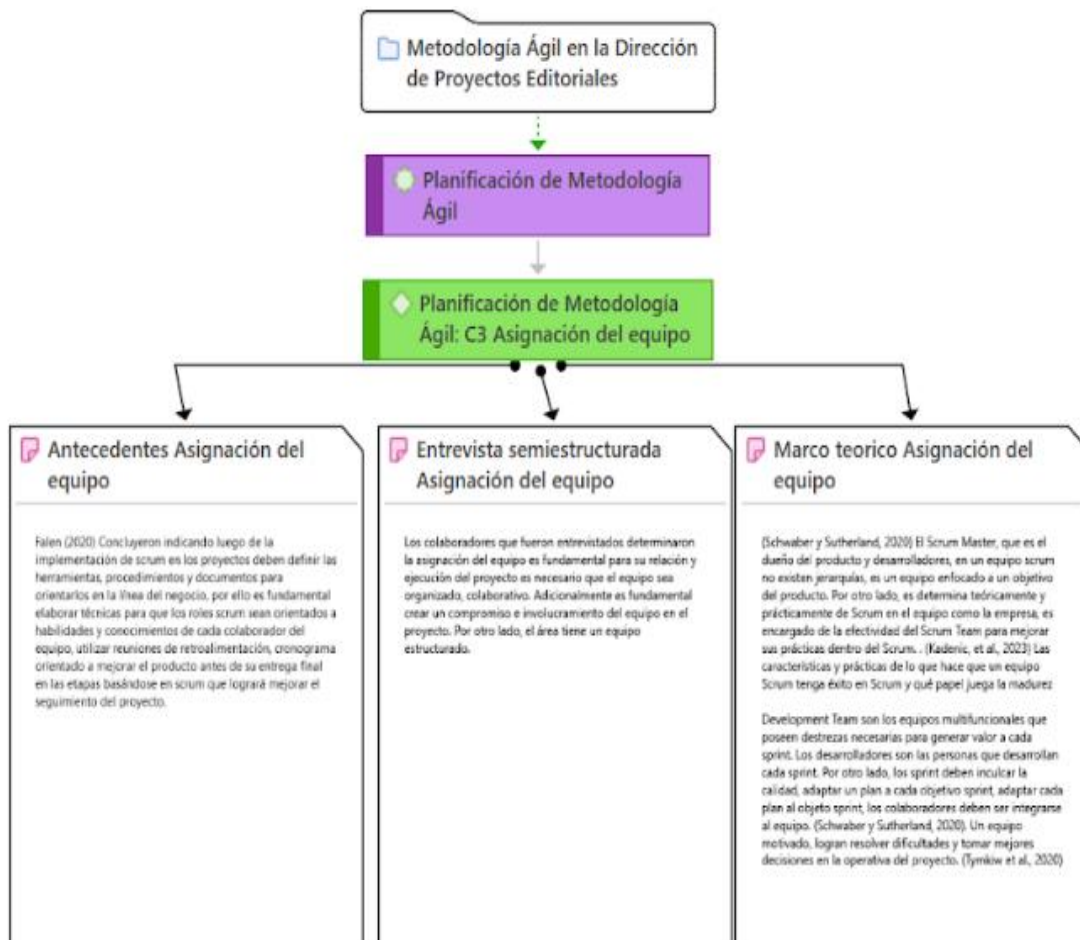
Metodología Ágil en la Dirección de Proyectos Editoriales

Planificación de Metodología Ágil

Planificación de Metodología Ágil: C3 Asignación del equipo

Antecedentes Asignación del equipo

Falen (2020) Concluyeron indicando luego de la implementación de scrum en los proyectos deben definir las herramientas, procedimientos y documentos para orientarlos en la línea del negocio, por ello es fundamental elaborar técnicas para que los roles scrum sean orientados a habilidades y conocimientos de cada colaborador del equipo, utilizar reuniones de retroalimentación, cronograma orientado a mejorar el producto antes de su entrega final en las etapas basándose en scrum que logrará mejorar el seguimiento del proyecto.

Entrevista semiestructurada Asignación del equipo

Los colaboradores que fueron entrevistados determinaron la asignación del equipo es fundamental para su relación y ejecución del proyecto es necesario que el equipo sea organizado, colaborativo. Adicionalmente es fundamental crear un compromiso e involucramiento del equipo en el proyecto. Por otro lado, el área tiene un equipo estructurado.

Marco teorico Asignación del equipo

(Schwaber y Sutherland, 2020) El Scrum Master, que es el dueño del producto y desarrolladores, en un equipo scrum no existen jerarquías, es un equipo enfocado a un objetivo del producto. Por otro lado, es determina teóricamente y prácticamente de Scrum en el equipo como la empresa, es encargado de la efectividad del Scrum Team para mejorar sus prácticas dentro del Scrum. . (Kadenic, et al., 2023) Las características y prácticas de lo que hace que un equipo Scrum tenga éxito en Scrum y qué papel juega la madurez

Development Team son los equipos multifuncionales que poseen destrezas necesarias para generar valor a cada sprint. Los desarrolladores son las personas que desarrollan cada sprint. Por otro lado, los sprint deben inculcar la calidad, adaptar un plan a cada objetivo sprint, adaptar cada plan al objeto sprint, los colaboradores deben ser integrarse al equipo. (Schwaber y Sutherland, 2020). Un equipo motivado, logran resolver dificultades y tomar mejores decisiones en la operativa del proyecto. (Tymkiw et al., 2020)